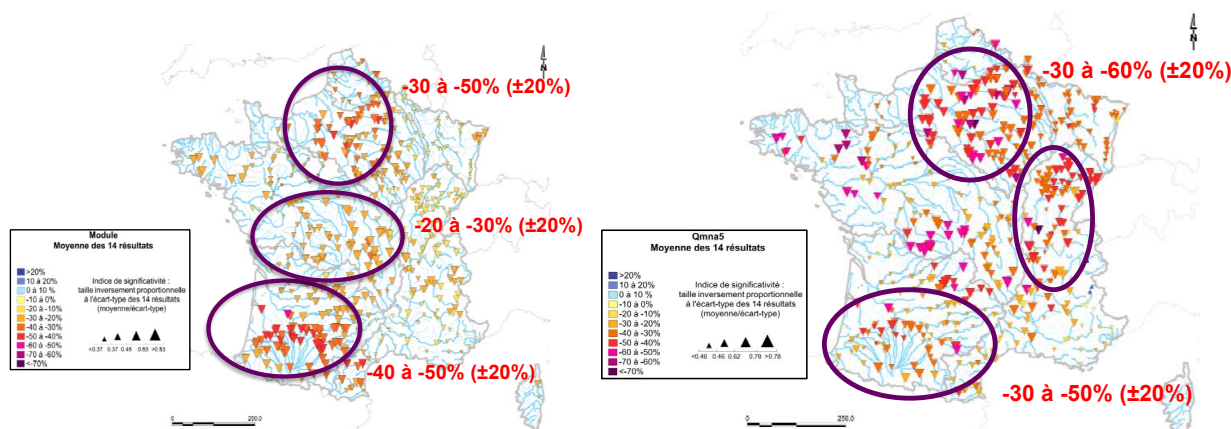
-30 à -50% (±20%)

-20 à -30% (±20%)

-40 à -50% (±20%)

N

Module
Moyenne des 14 résultats

>20%
10 à 20%
0 à 10 %
-10 à 0%
-20 à -10%
-30 à -20%
-40 à -30%
-50 à -40%
-60 à -50%
-70 à -60%
<-70%

Indice de significativité : taille inversement proportionnelle à l'écart-type des 14 résultats (moyenne/écart-type)

<0.37 0.37 0.46 0.63 >0.63

0 250.0

-30 à -60% (±20%)

N

Qmna5
Moyenne des 14 résultats

>20%
10 à 20%
0 à 10 %
-10 à 0%
-20 à -10%
-30 à -20%
-40 à -30%
-50 à -40%
-60 à -50%
-70 à -60%
<-70%

Indice de significativité : taille inversement proportionnelle à l'écart-type des 14 résultats (moyenne/écart-type)

<0.46 0.46 0.62 0.78 >0.78

-30 à -50% (±20%)

0 250.0